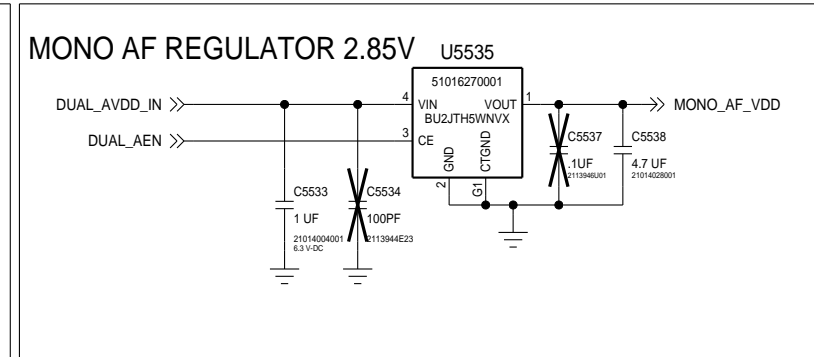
MONO AF REGULATOR 2.85V

U5535

51016270001

DUAL_AVDD_IN

4

VIN

VOUT

1

MONO_AF_VDD

BU2JTH5WNVX

DUAL_AEN

3

CE

GND

CTGND

C5537

C5538

.1UF

4.7 UF

2113946U01

21014028001

2

G1

C5533

C5534

1 UF

100PF

21014004001

6.3 V-DC

2113944E23